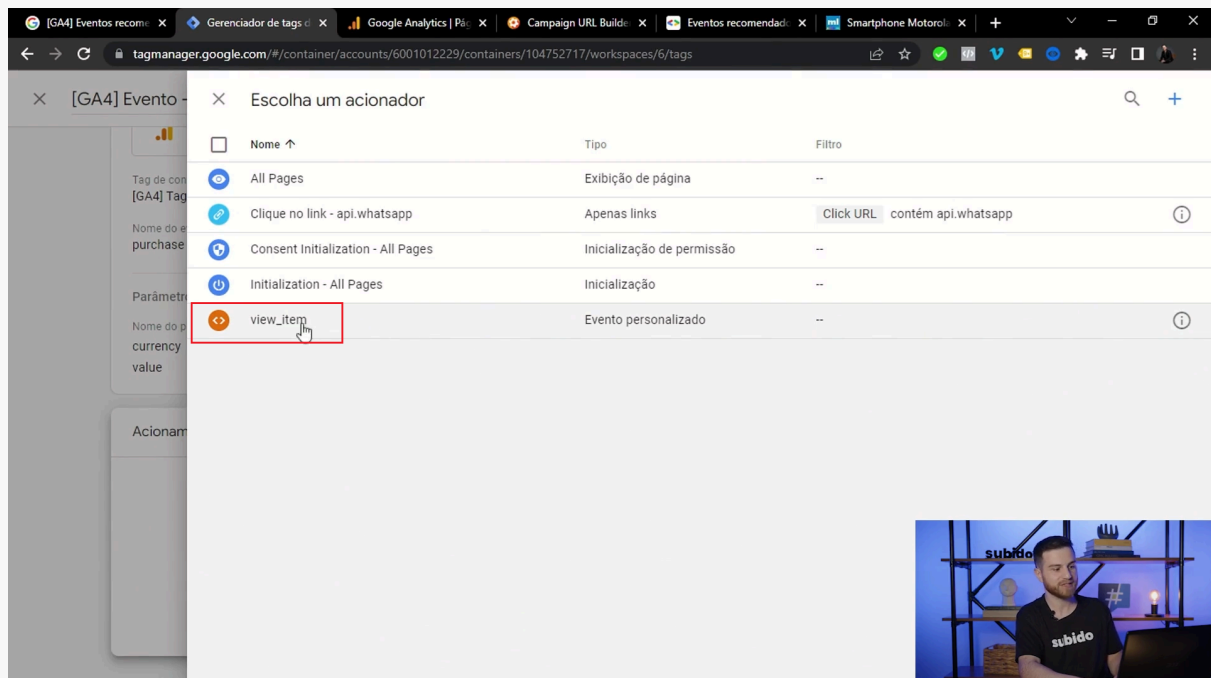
[GA4] Eventos recome × Gerenciador de tags d × Google Analytics | Pá × Campaign URL Builde × Eventos recomendad × Smartphone Motorol × +

tagmanager.google.com/#/container/accounts/6001012229/containers/104752717/workspaces/6/tags

× [GA4] Evento -

Tag de con
[GA4] Tag

Nome do e
purchase

Parâmetr

Nome do p
currency
value

Acionam

× Escolha um acionador

| Nome ↑ | Tipo | Filtro |
|---|---|---|
| All Pages | Exibição de página | -- |
| Clique no link - api.whatsapp | Apenas links | Click URL contém api.whatsapp |
| Consent Initialization - All Pages | Inicialização de permissão | -- |
| Initialization - All Pages | Inicialização | -- |
| view_item | Evento personalizado | -- |

subido
subido